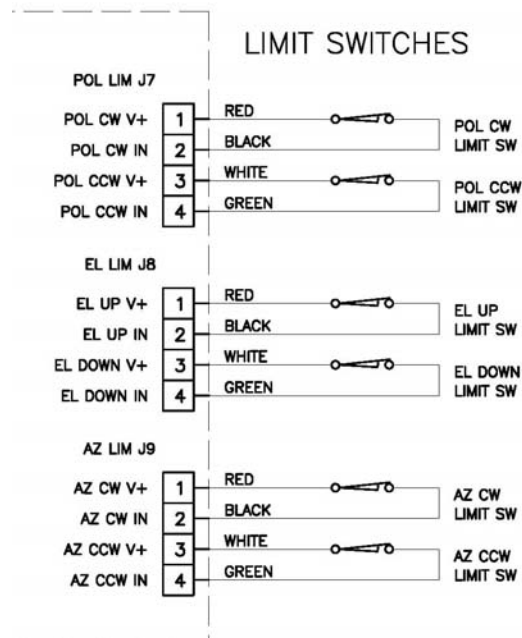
LIMIT SWITCHES

POL LIM J7

POL CW V+ 1 RED
POL CW IN 2 BLACK
POL CW LIMIT SW
POL CCW V+ 3 WHITE
POL CCW IN 4 GREEN
POL CCW LIMIT SW

EL LIM J8

EL UP V+ 1 RED
EL UP IN 2 BLACK
EL UP LIMIT SW
EL DOWN V+ 3 WHITE
EL DOWN IN 4 GREEN
EL DOWN LIMIT SW

AZ LIM J9

AZ CW V+ 1 RED
AZ CW IN 2 BLACK
AZ CW LIMIT SW
AZ CCW V+ 3 WHITE
AZ CCW IN 4 GREEN
AZ CCW LIMIT SW